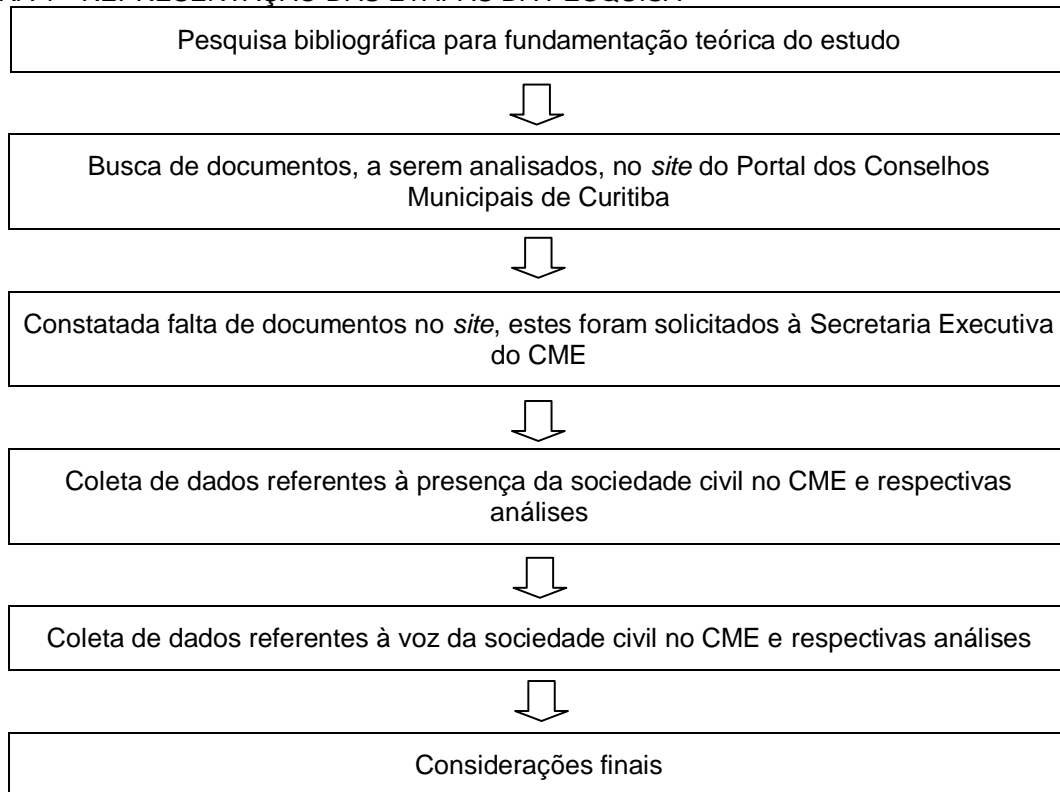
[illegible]

Pesquisa bibliográfica para fundamentação teórica do estudo

Busca de documentos, a serem analisados, no *site* do Portal dos Conselhos Municipais de Curitiba

Constatada falta de documentos no *site*, estes foram solicitados à Secretaria Executiva do CME

Coleta de dados referentes à presença da sociedade civil no CME e respectivas análises

Coleta de dados referentes à voz da sociedade civil no CME e respectivas análises

Considerações finais